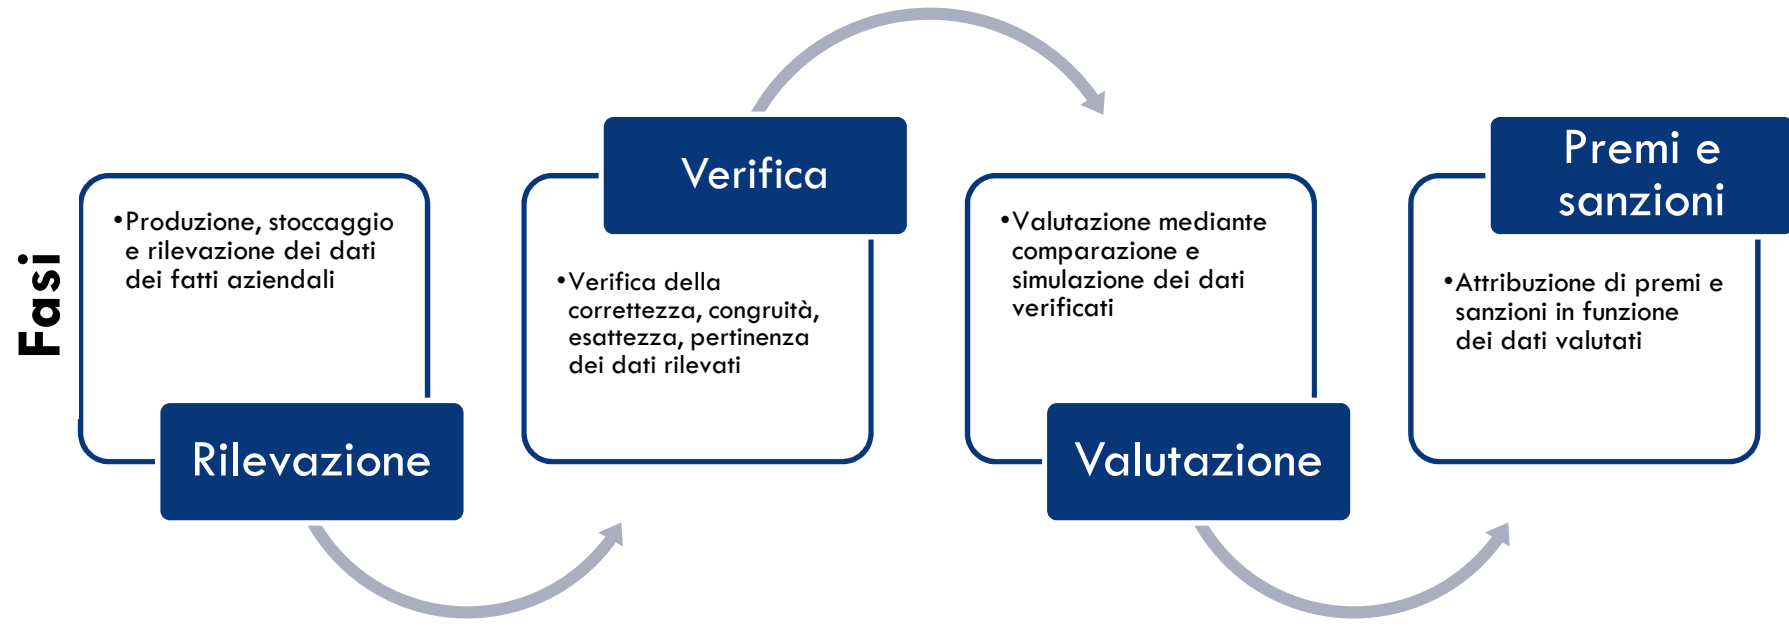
Fasi

•Produzione, stoccaggio e rilevazione dei dati dei fatti aziendali

Rilevazione

Verifica

•Verifica della correttezza, congruità, esattezza, pertinenza dei dati rilevati

•Valutazione mediante comparazione e simulazione dei dati verificati

Valutazione

Premi e sanzioni

•Attribuzione di premi e sanzioni in funzione dei dati valutati